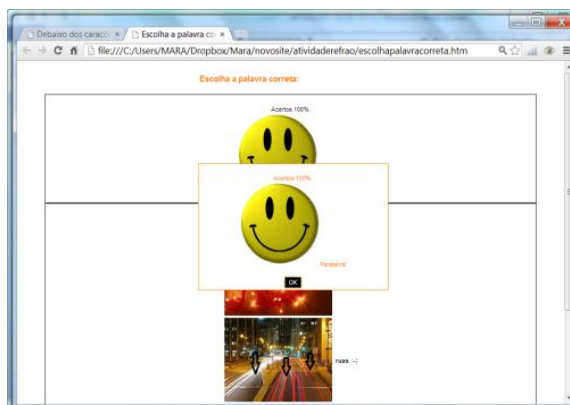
Debaixo dos caraco ×
Escolha a palavra co ×
file:///C:/Users/MARA/Dropbox/Mara/novosite/atividaderefrao/escolhapalavracorreta.htm

Escolha a palavra correta:

Acertos 100%.

Acertos 100%.

Parabéns!

OK

ruas :-)